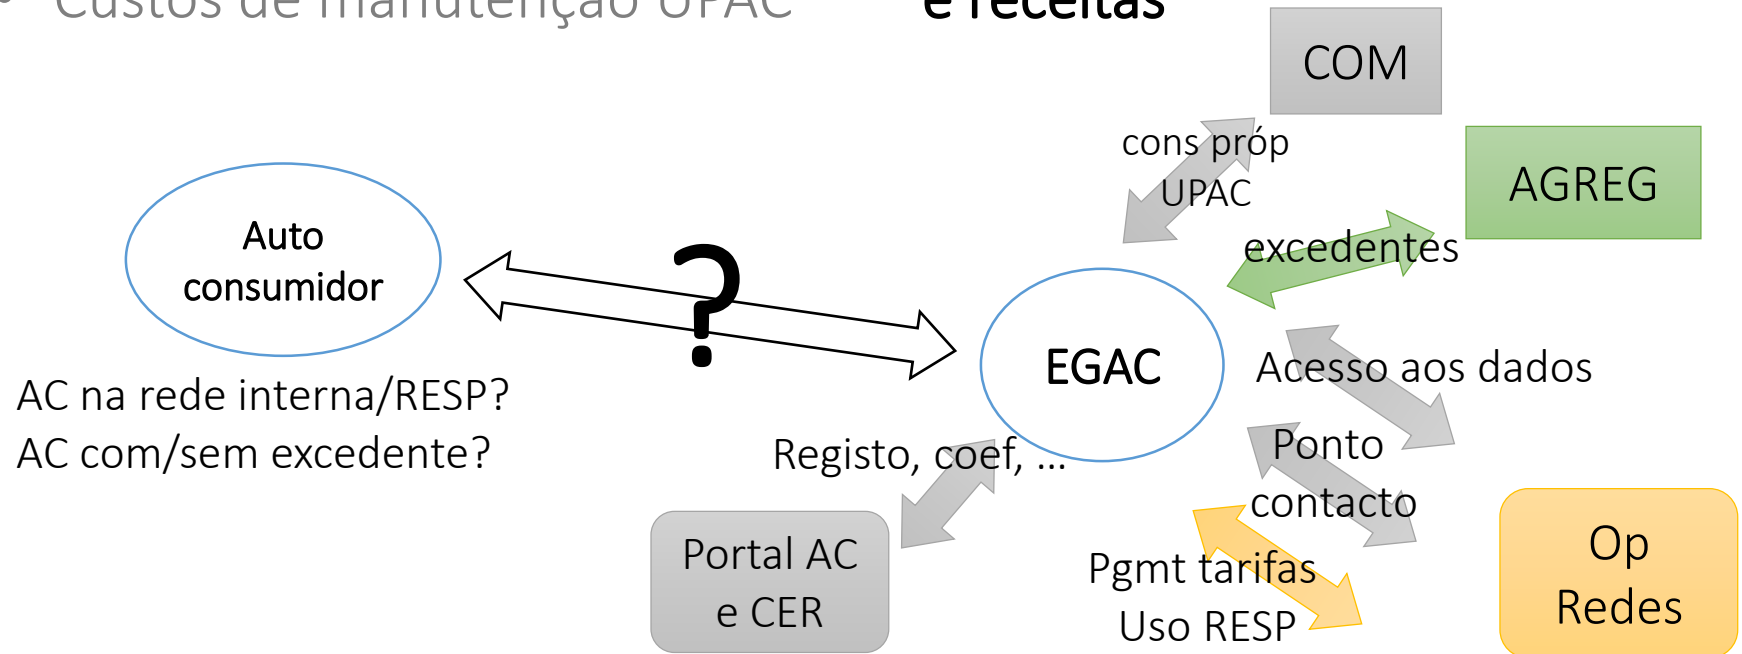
• Custos de manutenção UPAC e receitas

COM

cons próp UPAC

AGREG

excedentes

Auto consumidor

?

EGAC

Acesso aos dados

AC na rede interna/RESP?
AC com/sem excedente?

Registo, coef, ...

Ponto contacto

Portal AC e CER

Pgmt tarifas Uso RESP

Op Redes